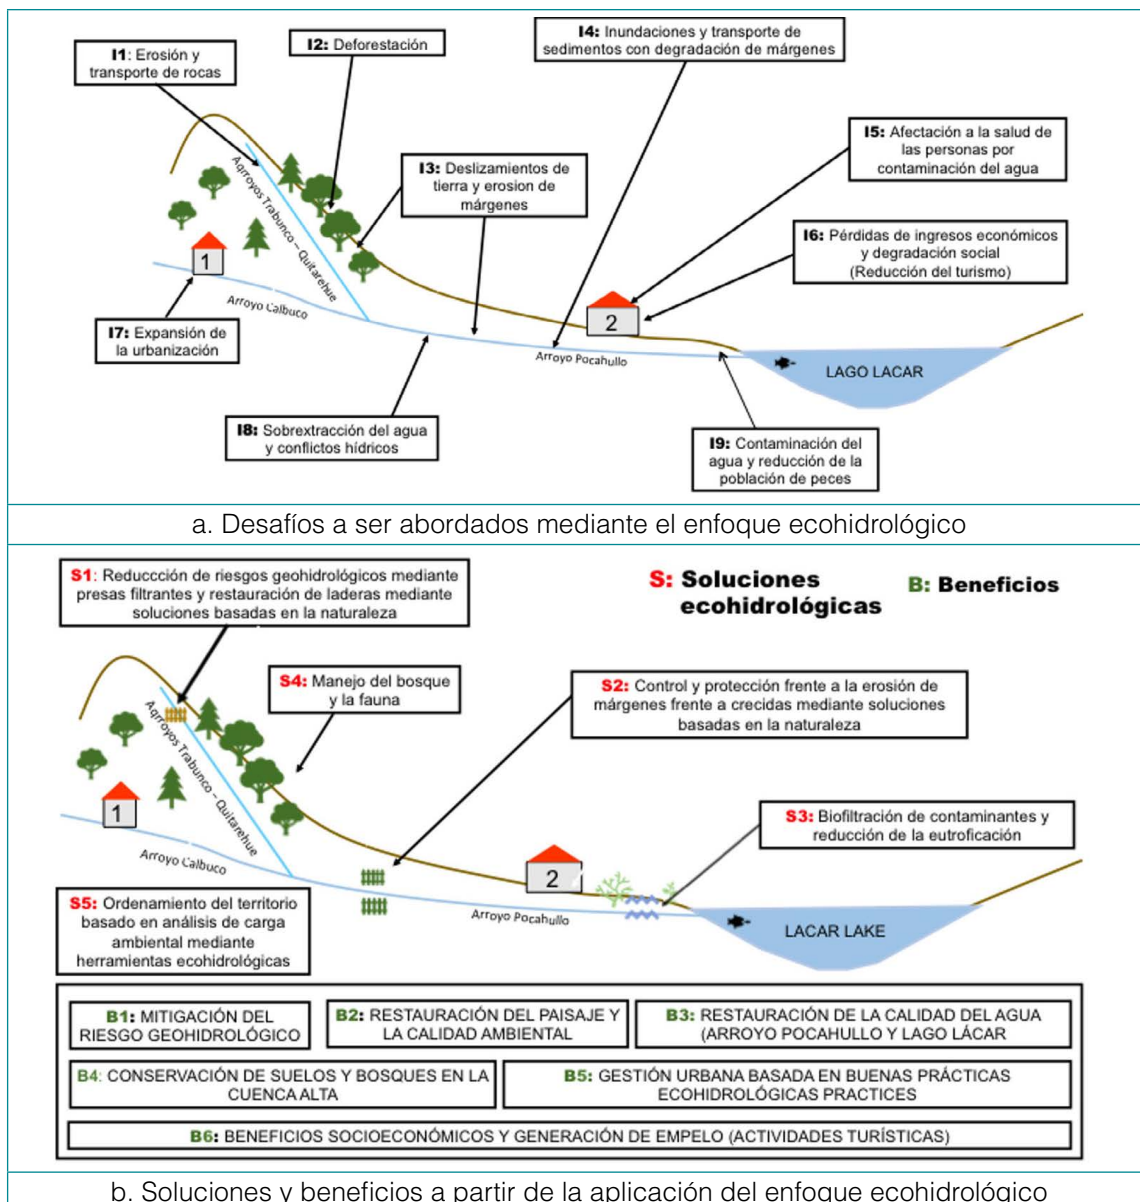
I1: Erosión y transporte de rocas

I2: Deforestación

I4: Inundaciones y transporte de sedimentos con degradación de márgenes

I5: Afectación a la salud de las personas por contaminación del agua

I3: Deslizamientos de tierra y erosion de márgenes

I6: Pérdidas de ingresos económicos y degradación social (Reducción del turismo)

Agroyos Trabunco – Quitarehue

1

Arroyo Calbuco

2

I7: Expansión de la urbanización

Arroyo Pocahullo

LAGO LACAR

I8: Sobrextracción del agua y conflictos hídricos

I9: Contaminación del agua y reducción de la población de peces

a. Desafíos a ser abordados mediante el enfoque ecohidrológico

S1: Reduccción de riesgos geohidrológicos mediante presas filtrantes y restauración de laderas mediante soluciones basadas en la naturaleza

S: Soluciones ecohidrológicas

B: Beneficios

S4: Manejo del bosque y la fauna

S2: Control y protección frente a la erosión de márgenes frente a crecidas mediante soluciones basadas en la naturaleza

Agroyos Trabunco – Quitarehue

1

S3: Biofiltración de contaminantes y reducción de la eutroficación

Arroyo Calbuco

2

S5: Ordenamiento del territorio basado en análisis de carga ambiental mediante herramientas ecohidrológicas

Arroyo Pocahullo

LACAR LAKE

B1: MITIGACIÓN DEL RIESGO GEOHIDROLÓGICO

B2: RESTAURACIÓN DEL PAISAJE Y LA CALIDAD AMBIENTAL

B3: RESTAURACIÓN DE LA CALIDAD DEL AGUA (ARROYO POCAHULLO Y LAGO LÁCAR

B4: CONSERVACIÓN DE SUELOS Y BOSQUES EN LA CUENCA ALTA

B5: GESTIÓN URBANA BASADA EN BUENAS PRÁCTICAS ECOHIDROLÓGICAS PRACTICES

B6: BENEFICIOS SOCIOECONÓMICOS Y GENERACIÓN DE EMPELO (ACTIVIDADES TURÍSTICAS)

b. Soluciones y beneficios a partir de la aplicación del enfoque ecohidrológico